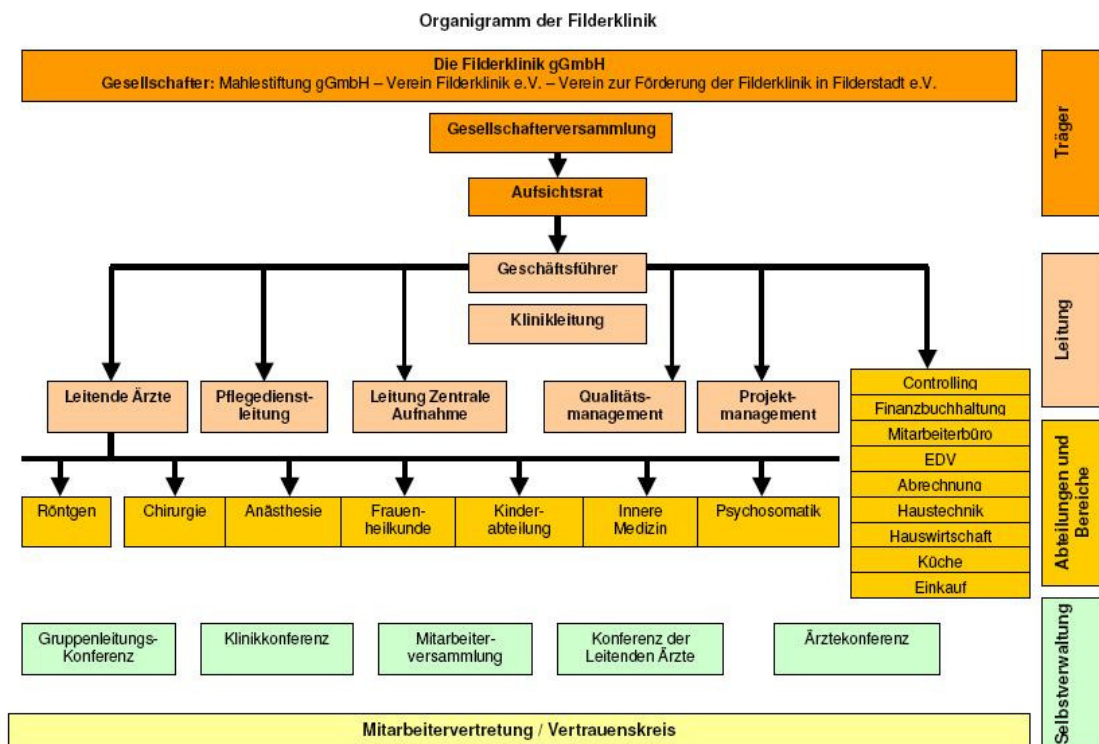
Organigramm der Filderklinik

Die Filderklinik gGmbH
Gesellschafter: Mahlestiftung gGmbH – Verein Filderklinik e.V. – Verein zur Förderung der Filderklinik in Filderstadt e.V.

Träger

Gesellschafterversammlung

Aufsichtsrat

Geschäftsführer

Klinikleitung

Leitung

Leitende Ärzte

Pflegedienstleitung

Leitung Zentrale Aufnahme

Qualitätsmanagement

Projektmanagement

Controlling
Finanzbuchhaltung
Mitarbeiterbüro
EDV
Abrechnung
Haustechnik
Hauswirtschaft
Küche
Einkauf

Abteilungen und Bereiche

Röntgen

Chirurgie

Anästhesie

Frauenheilkunde

Kinderabteilung

Innere Medizin

Psychosomatik

Gruppenleitungs-Konferenz

Klinikkonferenz

Mitarbeiterversammlung

Konferenz der Leitenden Ärzte

Ärztekonferenz

Selbstverwaltung

Mitarbeitervertretung / Vertrauenskreis